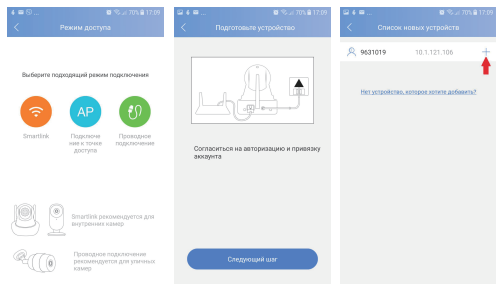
70% 17:09

Режим доступа

Выберите подходящий режим подключения

Smartlink

AP

Подключение к точке доступа

Проводное подключение

Smartlink рекомендуется для внутренних камер

Проводное подключение рекомендуется для уличных камер

70% 17:09

Подготовьте устройство

Согласиться на авторизацию и привязку аккаунта

Следующий шаг

70% 17:09

Список новых устройств

9631019

10.1.121.106

+

Нет устройства, которое хотите добавить?